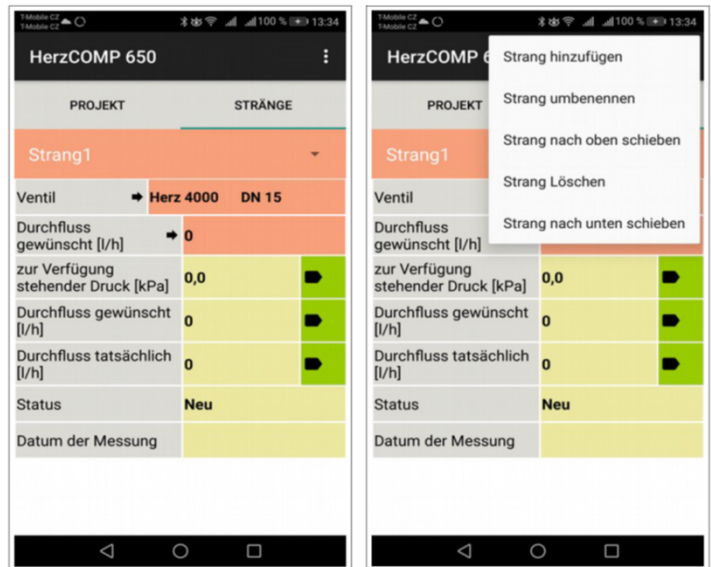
T-Mobile CZ
T-Mobile CZ
100 % 13:34

HerzCOMP 650

PROJEKT
STRÄNGE

Strang1

| | |
|---|---|
| Ventil | Herz 4000 DN 15 |
| Durchfluss gewünscht [l/h] | 0 |
| zur Verfügung stehender Druck [kPa] | 0,0 |
| Durchfluss gewünscht [l/h] | 0 |
| Durchfluss tatsächlich [l/h] | 0 |
| Status | Neu |
| Datum der Messung | |

T-Mobile CZ
T-Mobile CZ
100 % 13:34

HerzCOMP 6

PROJEKT

Strang hinzufügen
Strang umbenennen
Strang nach oben schieben
Strang Löschen
Strang nach unten schieben

Strang1

| | |
|---|---|
| Ventil | |
| Durchfluss gewünscht [l/h] | |
| zur Verfügung stehender Druck [kPa] | 0,0 |
| Durchfluss gewünscht [l/h] | 0 |
| Durchfluss tatsächlich [l/h] | 0 |
| Status | Neu |
| Datum der Messung | |